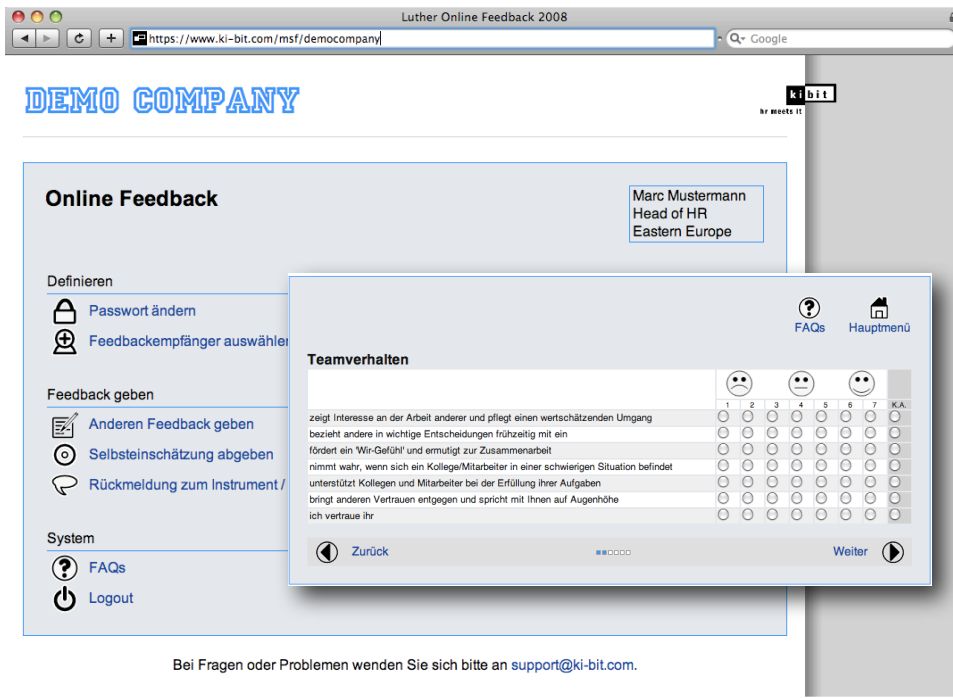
Luther Online Feedback 2008

https://www.ki-bit.com/msf/democompany

Google

DEMO COMPANY

ki bit
hr meets it

Online Feedback

Marc Mustermann
Head of HR
Eastern Europe

Definieren

Passwort ändern

Feedbackempfänger auswählen

Feedback geben

Anderen Feedback geben

Selbsteinschätzung abgeben

Rückmeldung zum Instrument /

System

FAQs

Logout

FAQs Hauptmenü

Teamverhalten

| | 1 | 2 | 3 | 4 | 5 | 6 | 7 | K.A. |
|---|---|---|---|---|---|---|---|---|
| zeigt Interesse an der Arbeit anderer und pflegt einen wertschätzenden Umgang | | | | | | | | |
| bezieht andere in wichtige Entscheidungen frühzeitig mit ein | | | | | | | | |
| fördert ein 'Wir-Gefühl' und ermutigt zur Zusammenarbeit | | | | | | | | |
| nimmt wahr, wenn sich ein Kollege/Mitarbeiter in einer schwierigen Situation befindet | | | | | | | | |
| unterstützt Kollegen und Mitarbeiter bei der Erfüllung ihrer Aufgaben | | | | | | | | |
| bringt anderen Vertrauen entgegen und spricht mit Ihnen auf Augenhöhe | | | | | | | | |
| ich vertraue ihr | | | | | | | | |

Zurück

Weiter

Bei Fragen oder Problemen wenden Sie sich bitte an support@ki-bit.com.